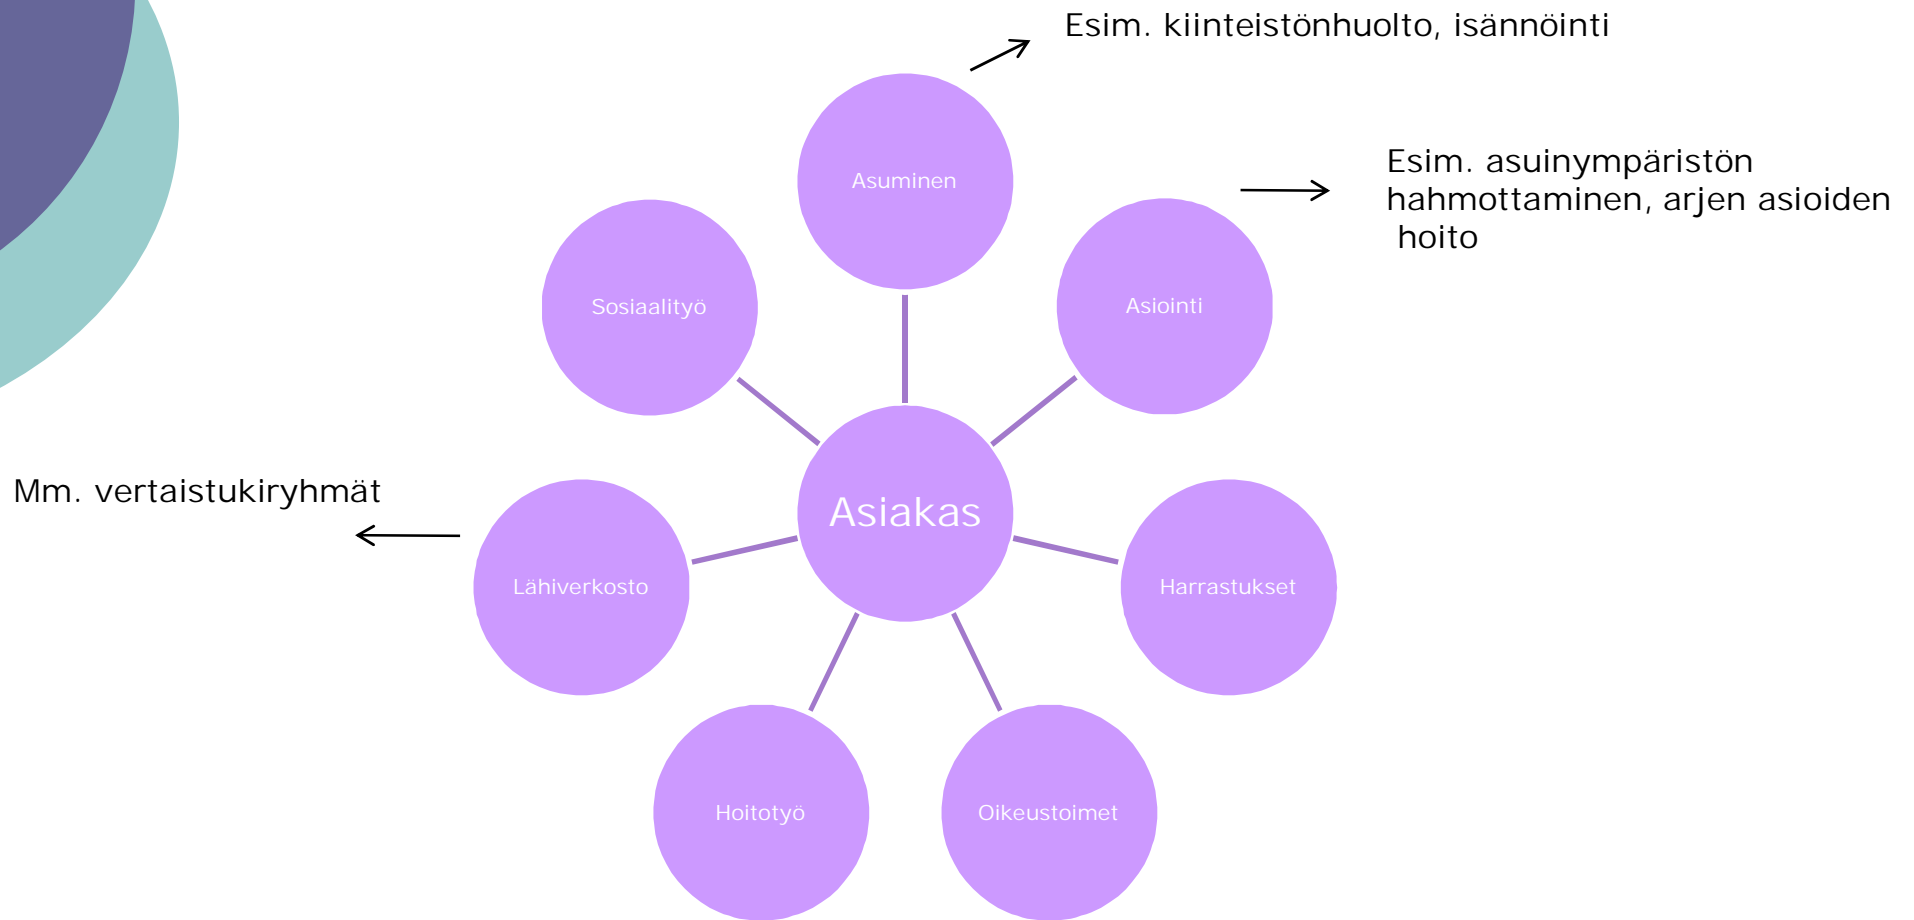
Esim. kiinteistönhuolto, isännöinti

Asuminen

Esim. asuinympäristön hahmottaminen, arjen asioiden hoito

Sosiaalityö

Asiointi

Mm. vertaistukiryhmät

Asiakas

Lähiverkosto

Harrastukset

Hoitotyö

Oikeustoimet